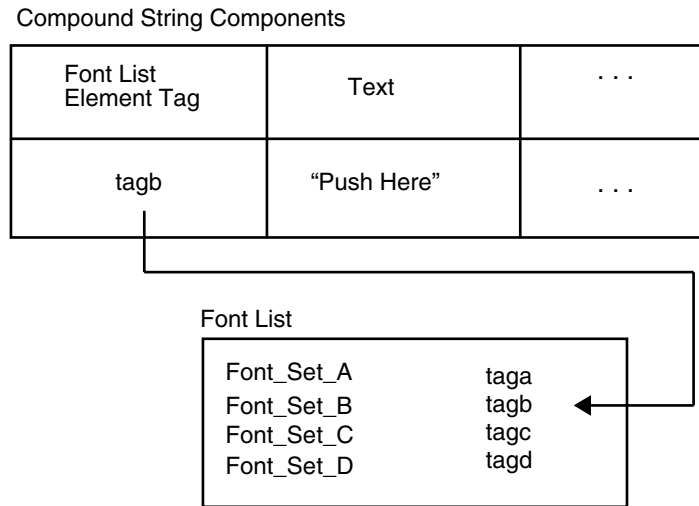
Compound String Components

| Font List Element Tag | Text | . . . |
|---|---|---|
| tagb | “Push Here” | . . . |

Font List

| | |
|---|---|
| Font_Set_A | taga |
| Font_Set_B | tagb |
| Font_Set_C | tagc |
| Font_Set_D | tagd |